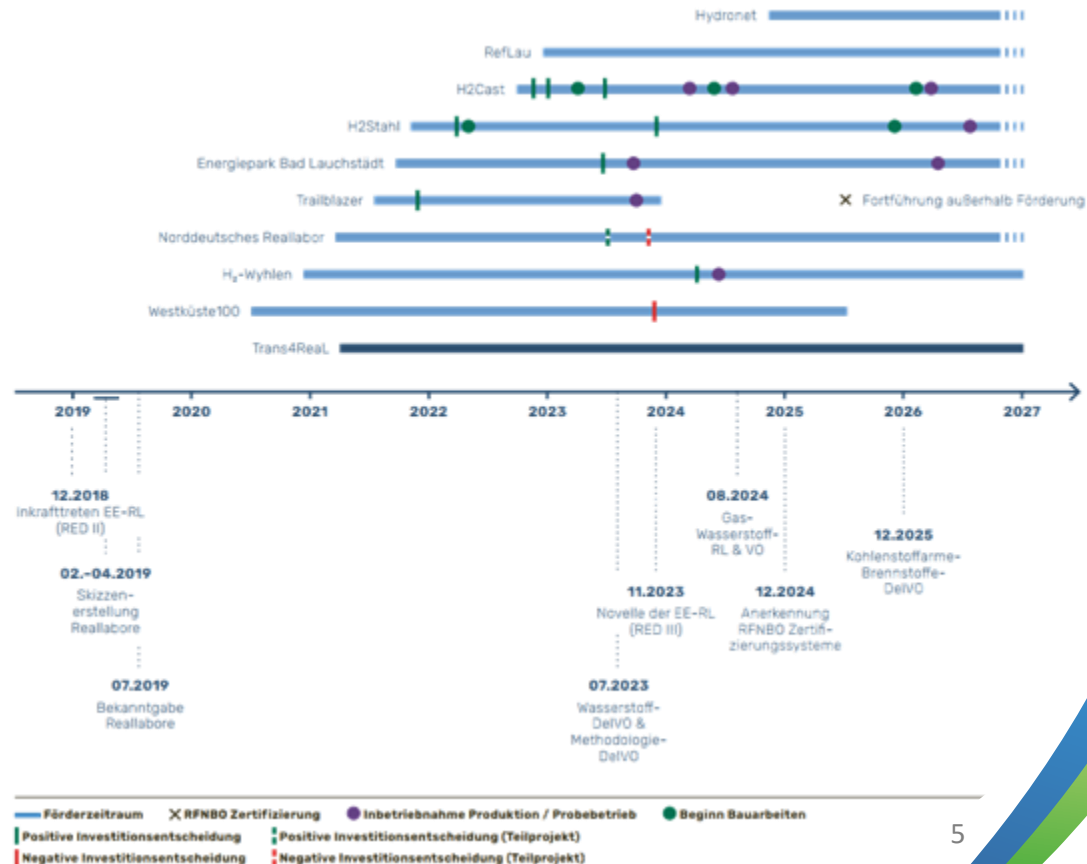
Hydronet

RefLau

H2Cast

H2Stahl

Energiepark Bad Lauchstädt

Trailblazer

✕ Fortführung außerhalb Förderung

Norddeutsches Reallabor

$H_2$-Wyhlen

Westküste100

Trans4ReaL

2019 2020 2021 2022 2023 2024 2025 2026 2027

12.2018
Inkrafttreten EE-RL (RED II)

02.-04.2019
Skizzenerstellung Reallabore

07.2019
Bekanntgabe Reallabore

07.2023
Wasserstoff-DelVO & Methodologie-DelVO

11.2023
Novelle der EE-RL (RED III)

08.2024
Gas-Wasserstoff-RL & VO

12.2024
Anerkennung RFNBO Zertifizierungssysteme

12.2025
Kohlenstoffarme-Brennstoffe-DelVO

Förderzeitraum
✕ RFNBO Zertifizierung
Inbetriebnahme Produktion / Probebetrieb
Beginn Bauarbeiten
Positive Investitionsentscheidung
Positive Investitionsentscheidung (Teilprojekt)
Negative Investitionsentscheidung
Negative Investitionsentscheidung (Teilprojekt)

5